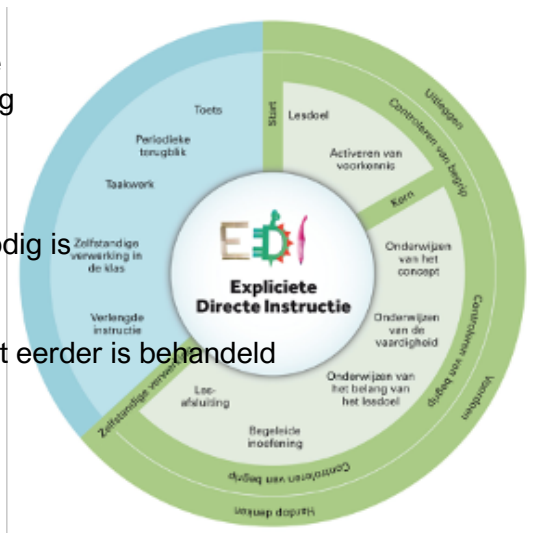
g

dig is

t eerder is behandeld

Toets

Periodieke terugblik

Taakwerk

Zelfstandige verwerking in de klas

Verlengde instructie

Start

Lesdoel

Activeren van voorkennis

Uitleggen

Controleren van begrip

Kern

EDI

Expliciete Directe Instructie

Onderwijzen van het concept

Onderwijzen van de vaardigheid

Onderwijzen van het belang van het lesdoel

Controleren van begrip

Voordoen

Les-afsluiting

Begeleide inoefening

Zelfstandige verwerking

Controleren van begrip

Hardop denken